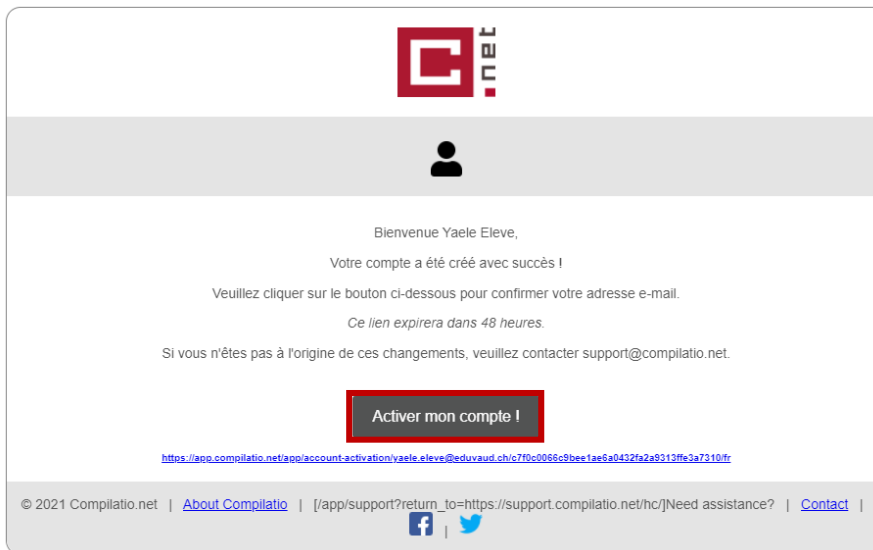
C .net

Bienvenue Yaele Eleve,

Votre compte a été créé avec succès !

Veuillez cliquer sur le bouton ci-dessous pour confirmer votre adresse e-mail.

Ce lien expirera dans 48 heures.

Si vous n'êtes pas à l'origine de ces changements, veuillez contacter support@compilatio.net.

Activer mon compte !

https://app.compilatio.net/app/account-activation/yaele.eleve@eduvaud.ch/c7f0c0066c9bee1ae6a0432fa2a9313ffe3a7310/fr

© 2021 Compilatio.net | About Compilatio | [/app/support?return_to=https://support.compilatio.net/hc/]Need assistance? | Contact |

|